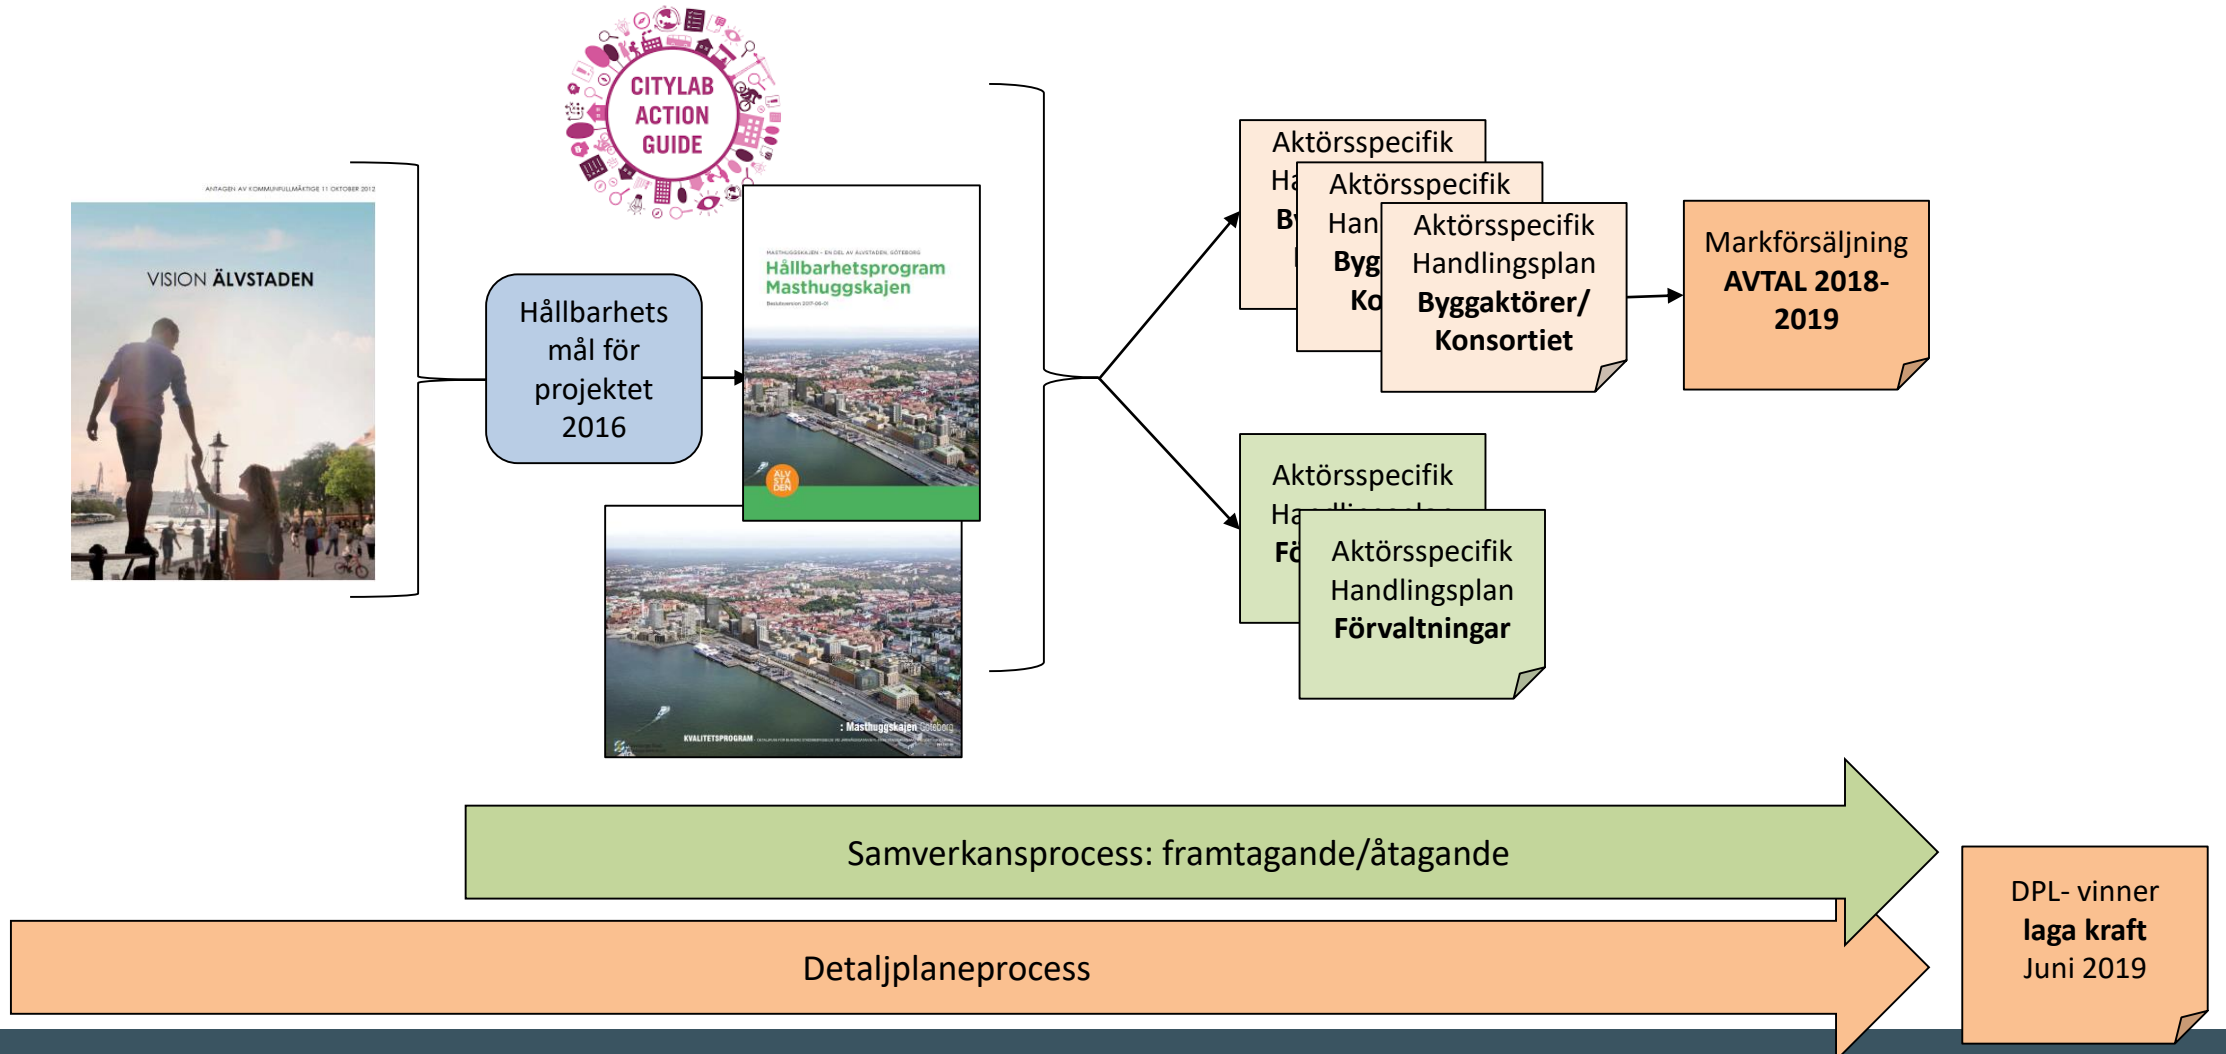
CITYLAB ACTION GUIDE

ANTAGEN AV KOMMUNFULLMÄKTIGE 11 OKTOBER 2012

VISION ÄLVSTADEN

Hållbarhets mål för projektet 2016

MASTHUGGSKAJEN - EN DEL AV ÄLVSTADEN, GÖTEBORG

Hållbarhetsprogram Masthuggskajen

Beslutsversion 2017-06-01

ÄLV STA DEN

: Masthuggskajen Göteborg

KVALITETSPROGRAM

Aktörsspecifik Ha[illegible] By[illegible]

Aktörsspecifik Han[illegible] Byg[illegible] Ko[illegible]

Aktörsspecifik Handlingsplan **Byggaktörer/ Konsortiet**

Markförsäljning **AVTAL 2018-2019**

Aktörsspecifik Ha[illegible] Fö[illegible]

Aktörsspecifik Handlingsplan **Förvaltningar**

Samverkansprocess: framtagande/åtagande

Detaljplaneprocess

DPL- vinner **laga kraft** Juni 2019